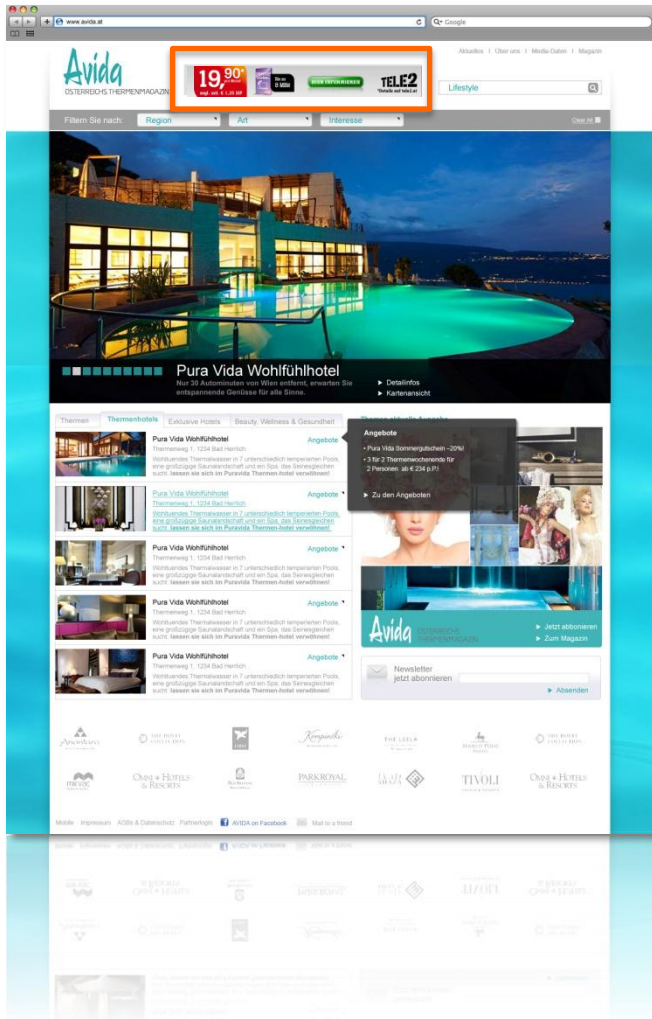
www.avida.at

Google

Avida
ÖSTERREICHS THERMENMAGAZIN

19,90* mtl. statt € 1,20 MP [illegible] NICHT INFORMIEREN TELE2 *Details auf tele2.at

Aktuelles | Über uns | Media-Daten | Magazin

Lifestyle

Filtern Sie nach: Region Art Interesse Clear All

Pura Vida Wohlfühlhotel
Nur 30 Autominuten von Wien entfernt, erwarten Sie entspannende Genüsse für alle Sinne.

Detailinfos
Kartenansicht

Thermen | Thermenhotels | Exklusive Hotels | Beauty, Wellness & Gesundheit

Thermen aktuelle Ausgabe

Pura Vida Wohlfühlhotel
Thermenweg 1, 1234 Bad Herrlich
Wohltuendes Thermalwasser in 7 unterschiedlich temperierten Pools, eine großzügige Saunalandschaft und ein Spa, das Seinesgleichen sucht: lassen sie sich im Puravida Thermen-hotel verwöhnen!
Angebote

Angebote
• Pura Vida Sommergutschein –20%
• 3 für 2 Thermenwochenende für 2 Personen ab € 234 p.P.
Zu den Angeboten

Pura Vida Wohlfühlhotel
Thermenweg 1, 1234 Bad Herrlich
Wohltuendes Thermalwasser in 7 unterschiedlich temperierten Pools, eine großzügige Saunalandschaft und ein Spa, das Seinesgleichen sucht: lassen sie sich im Puravida Thermen-hotel verwöhnen!
Angebote

Pura Vida Wohlfühlhotel
Thermenweg 1, 1234 Bad Herrlich
Wohltuendes Thermalwasser in 7 unterschiedlich temperierten Pools, eine großzügige Saunalandschaft und ein Spa, das Seinesgleichen sucht: lassen sie sich im Puravida Thermen-hotel verwöhnen!
Angebote

Pura Vida Wohlfühlhotel
Thermenweg 1, 1234 Bad Herrlich
Wohltuendes Thermalwasser in 7 unterschiedlich temperierten Pools, eine großzügige Saunalandschaft und ein Spa, das Seinesgleichen sucht: lassen sie sich im Puravida Thermen-hotel verwöhnen!
Angebote

Pura Vida Wohlfühlhotel
Thermenweg 1, 1234 Bad Herrlich
Wohltuendes Thermalwasser in 7 unterschiedlich temperierten Pools, eine großzügige Saunalandschaft und ein Spa, das Seinesgleichen sucht: lassen sie sich im Puravida Thermen-hotel verwöhnen!
Angebote

Avida ÖSTERREICHS THERMENMAGAZIN
Jetzt abonnieren
Zum Magazin

Newsletter jetzt abonnieren
Absenden

Anantara | The Luxury Collection | Kempinski | The Leela | Marco Polo | The Luxury Collection
Mövenpick | Omni Hotels & Resorts | Rosewood | Park Royal | Taj | Tivoli | Omni Hotels & Resorts

Mobile | Impressum | AGBs & Datenschutz | Partnerlogin | AVIDA on Facebook | Mail to a friend